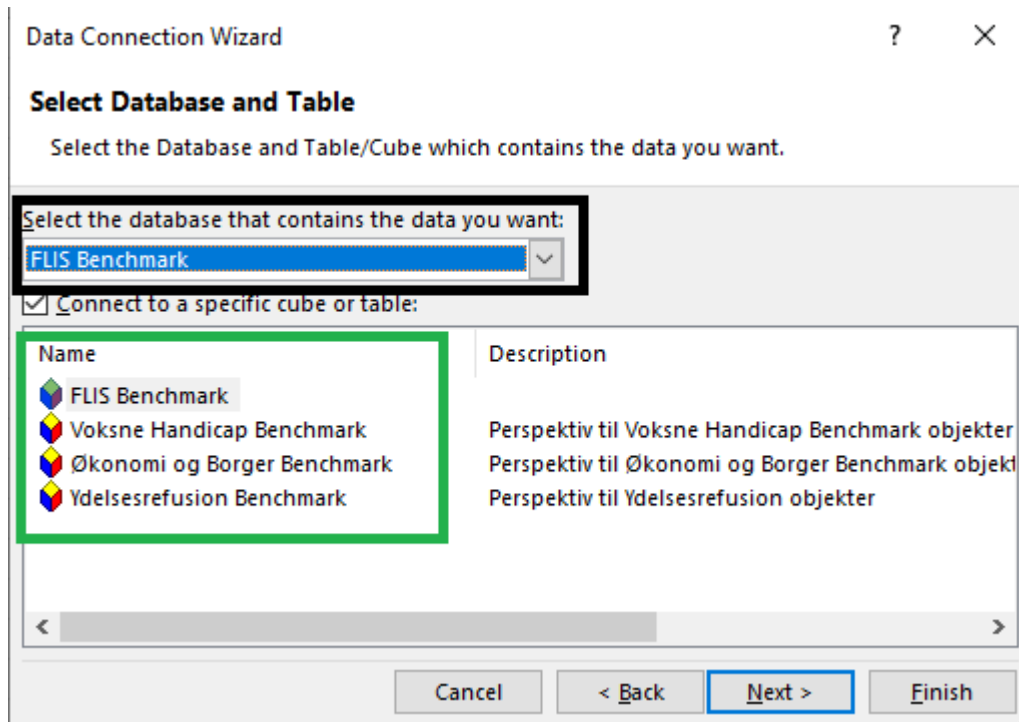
Data Connection Wizard ? ×

Select Database and Table

Select the Database and Table/Cube which contains the data you want.

Select the database that contains the data you want:

FLIS Benchmark

Connect to a specific cube or table:

| Name | Description |
|---|---|
| FLIS Benchmark | |
| Voksne Handicap Benchmark | Perspektiv til Voksne Handicap Benchmark objekter |
| Økonomi og Borger Benchmark | Perspektiv til Økonomi og Borger Benchmark objekt |
| Ydelsesrefusion Benchmark | Perspektiv til Ydelsesrefusion objekter |

Cancel < Back Next > Finish